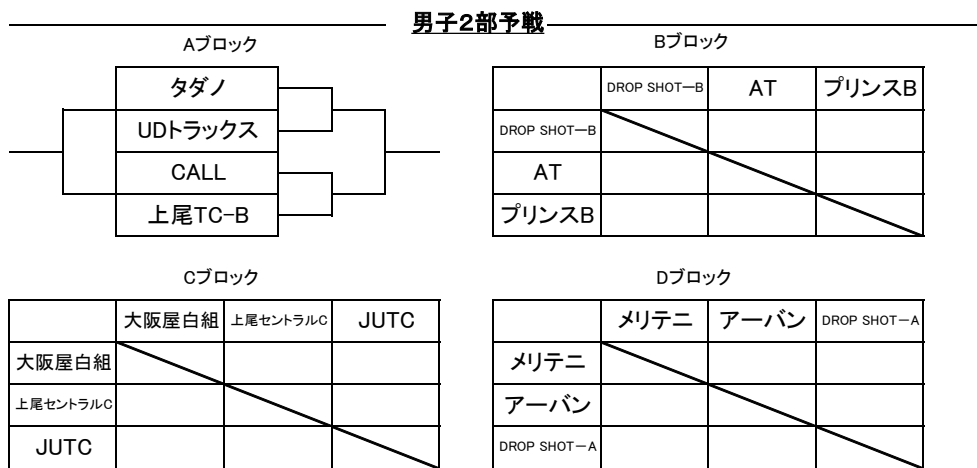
男子2部予戦

Aブロック

タダノ
UDトラックス
CALL
上尾TC-B

Bブロック

| | DROP SHOT—B | AT | プリンスB |
|---|---|---|---|
| DROP SHOT—B | | | |
| AT | | | |
| プリンスB | | | |

Cブロック

| | 大阪屋白組 | 上尾セントラルC | JUTC |
|---|---|---|---|
| 大阪屋白組 | | | |
| 上尾セントラルC | | | |
| JUTC | | | |

Dブロック

| | メリテニ | アーバン | DROP SHOT—A |
|---|---|---|---|
| メリテニ | | | |
| アーバン | | | |
| DROP SHOT—A | | | |